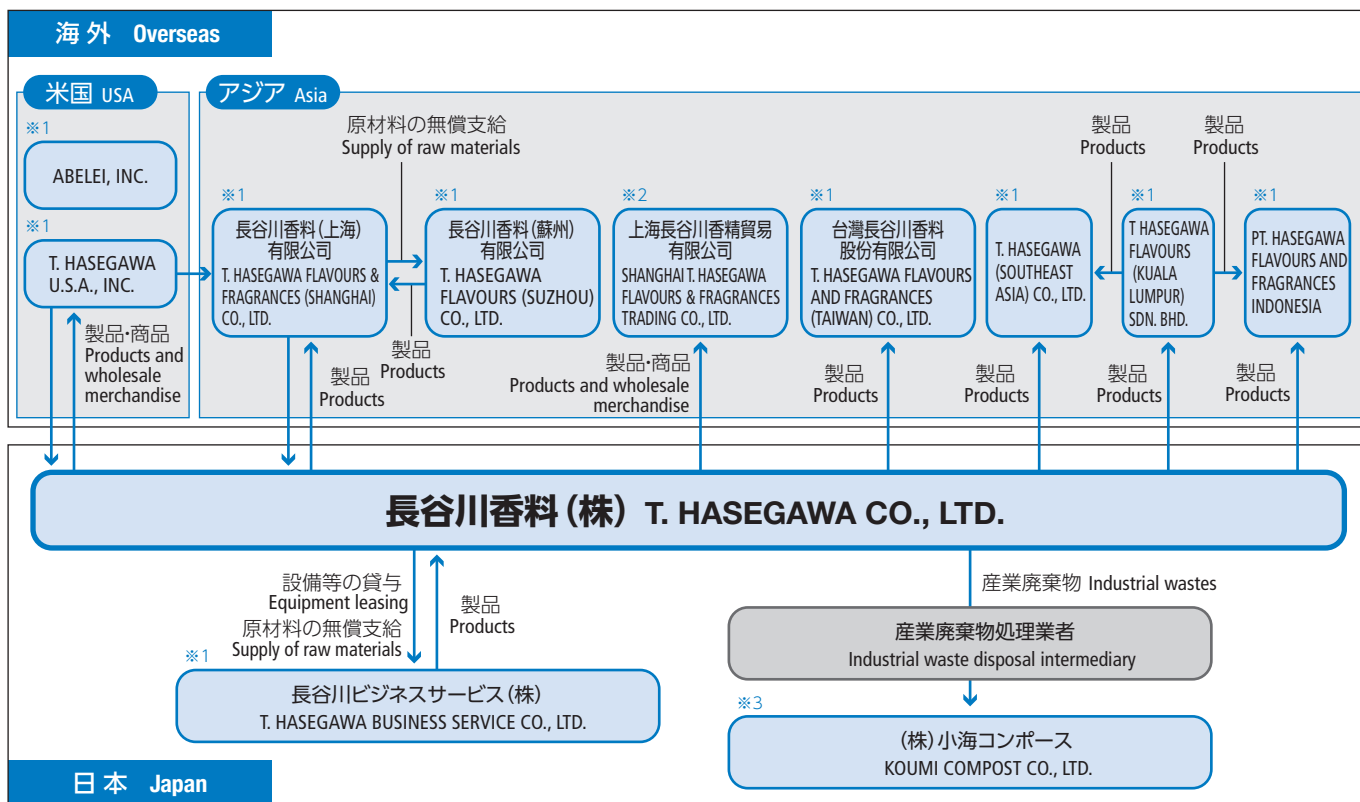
海 外 Overseas

米国 USA

※1

ABELEI, INC.

※1

T. HASEGAWA U.S.A., INC.

製品･商品
Products and wholesale merchandise

アジア Asia

原材料の無償支給
Supply of raw materials

※1

長谷川香料(上海)有限公司
T. HASEGAWA FLAVOURS & FRAGRANCES (SHANGHAI) CO., LTD.

※1

長谷川香料(蘇州)有限公司
T. HASEGAWA FLAVOURS (SUZHOU) CO., LTD.

製品
Products

製品
Products

※2

上海長谷川香精貿易有限公司
SHANGHAI T. HASEGAWA FLAVOURS & FRAGRANCES TRADING CO., LTD.

製品･商品
Products and wholesale merchandise

※1

台灣長谷川香料股份有限公司
T. HASEGAWA FLAVOURS AND FRAGRANCES (TAIWAN) CO., LTD.

製品
Products

※1

T. HASEGAWA (SOUTHEAST ASIA) CO., LTD.

製品
Products

製品
Products

製品
Products

※1

T HASEGAWA FLAVOURS (KUALA LUMPUR) SDN. BHD.

製品
Products

※1

PT. HASEGAWA FLAVOURS AND FRAGRANCES INDONESIA

製品
Products

長谷川香料(株) T. HASEGAWA CO., LTD.

設備等の貸与
Equipment leasing
原材料の無償支給
Supply of raw materials

製品
Products

※1

長谷川ビジネスサービス(株)
T. HASEGAWA BUSINESS SERVICE CO., LTD.

産業廃棄物 Industrial wastes

産業廃棄物処理業者
Industrial waste disposal intermediary

※3

(株)小海コンポース
KOUMI COMPOST CO., LTD.

日 本 Japan